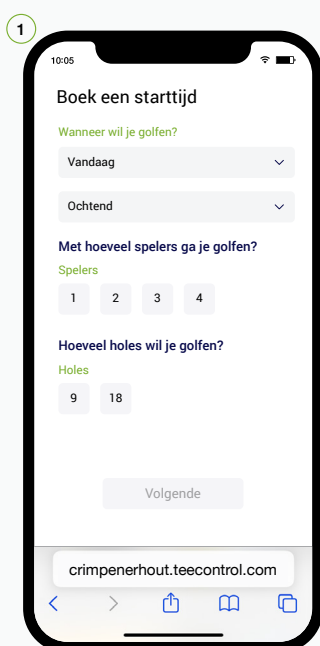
1

10:05

Boek een starttijd

Wanneer wil je golfen?

Vandaag

Ochtend

Met hoeveel spelers ga je golfen?

Spelers

1 2 3 4

Hoeveel holes wil je golfen?

Holes

9 18

Volgende

crimpenerhout.teecontrol.com